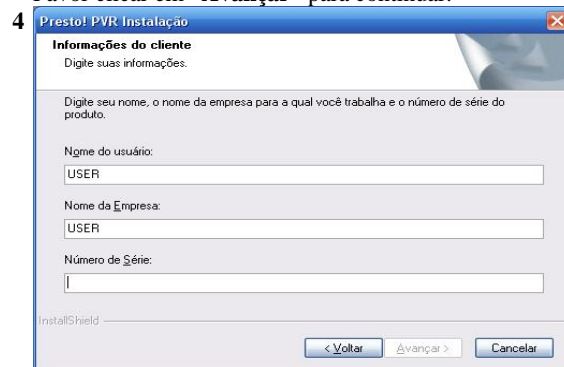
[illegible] "Avançar" para continuar.

4

Presto! PVR Instalação

Informações do cliente

Digite suas informações.

Digite seu nome, o nome da empresa para a qual você trabalha e o número de série do produto.

Nome do usuário:

USER

Nome da Empresa:

USER

Número de Série:

InstallShield

< Voltar

Avançar >

Cancelar